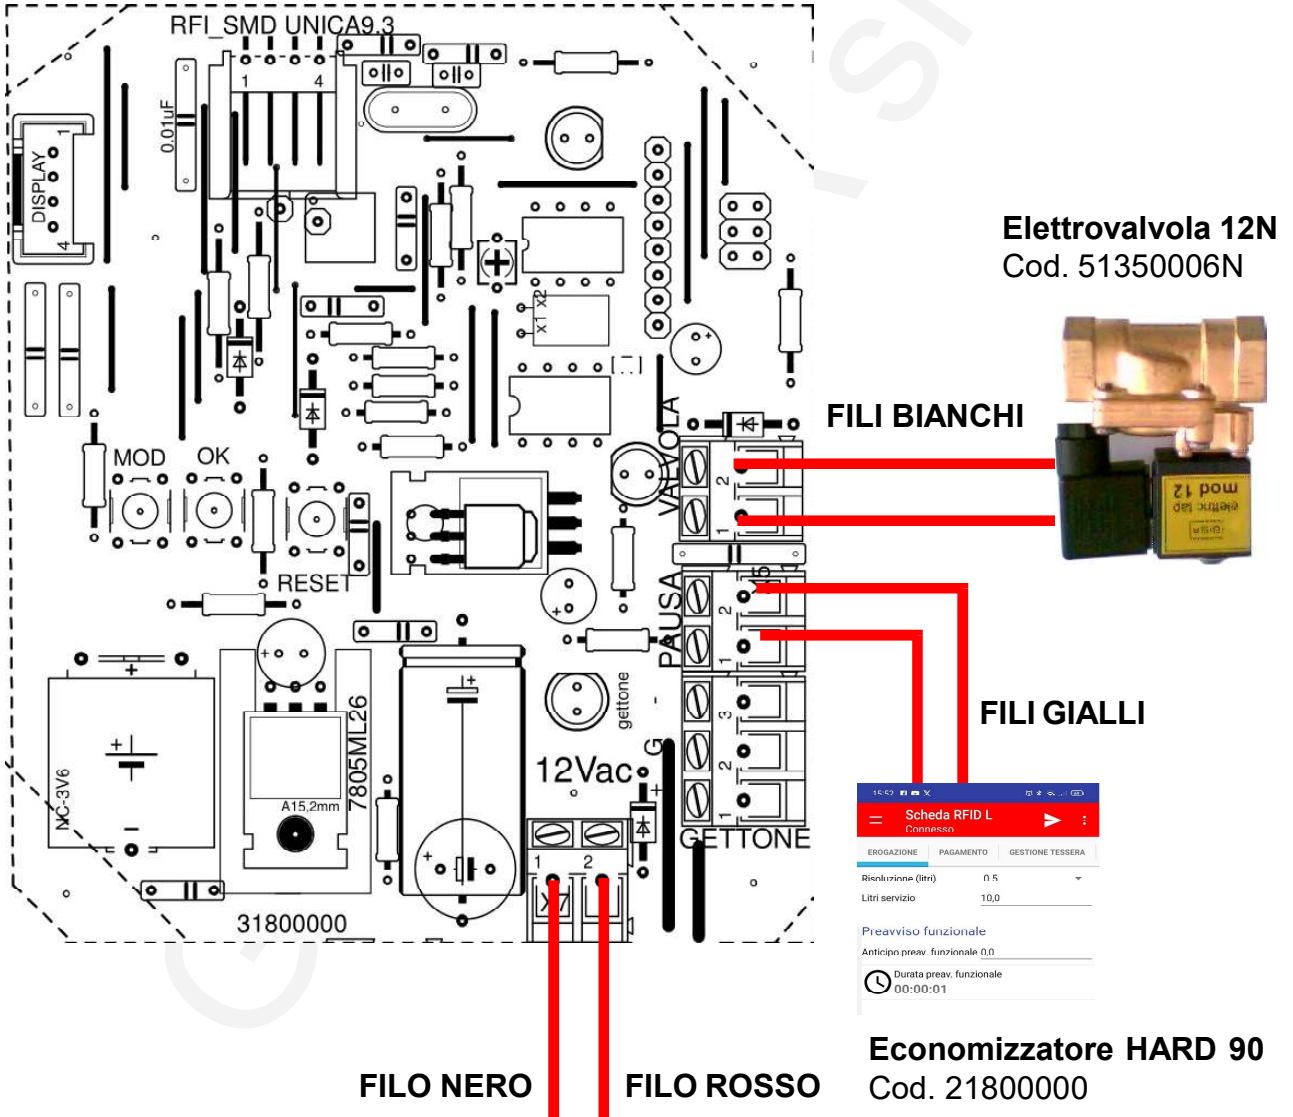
RFI_SMD UNICA9.3

1 4

0.01uF

DISPLAY 1 4

MOD OK

RESET

VALVOLA 2 1

PAUSA 2 1

GETTONE 3 2 1

G

gettone

12Vac

1 2

7805ML26

A15,2mm

NC-3V6

31800000

Elettrovalvola 12N
Cod. 51350006N

FILI BIANCHI

FILI GIALLI

15:52

Scheda RFID L
Connesso

EROGAZIONE PAGAMENTO GESTIONE TESSERA

Risoluzione (litri) 0.5

Litri servizio 10,0

Preavviso funzionale

Anticipo preav. funzionale 0,0

Durata preav. funzionale
00:00:01

Economizzatore HARD 90
Cod. 21800000

FILO NERO

FILO ROSSO